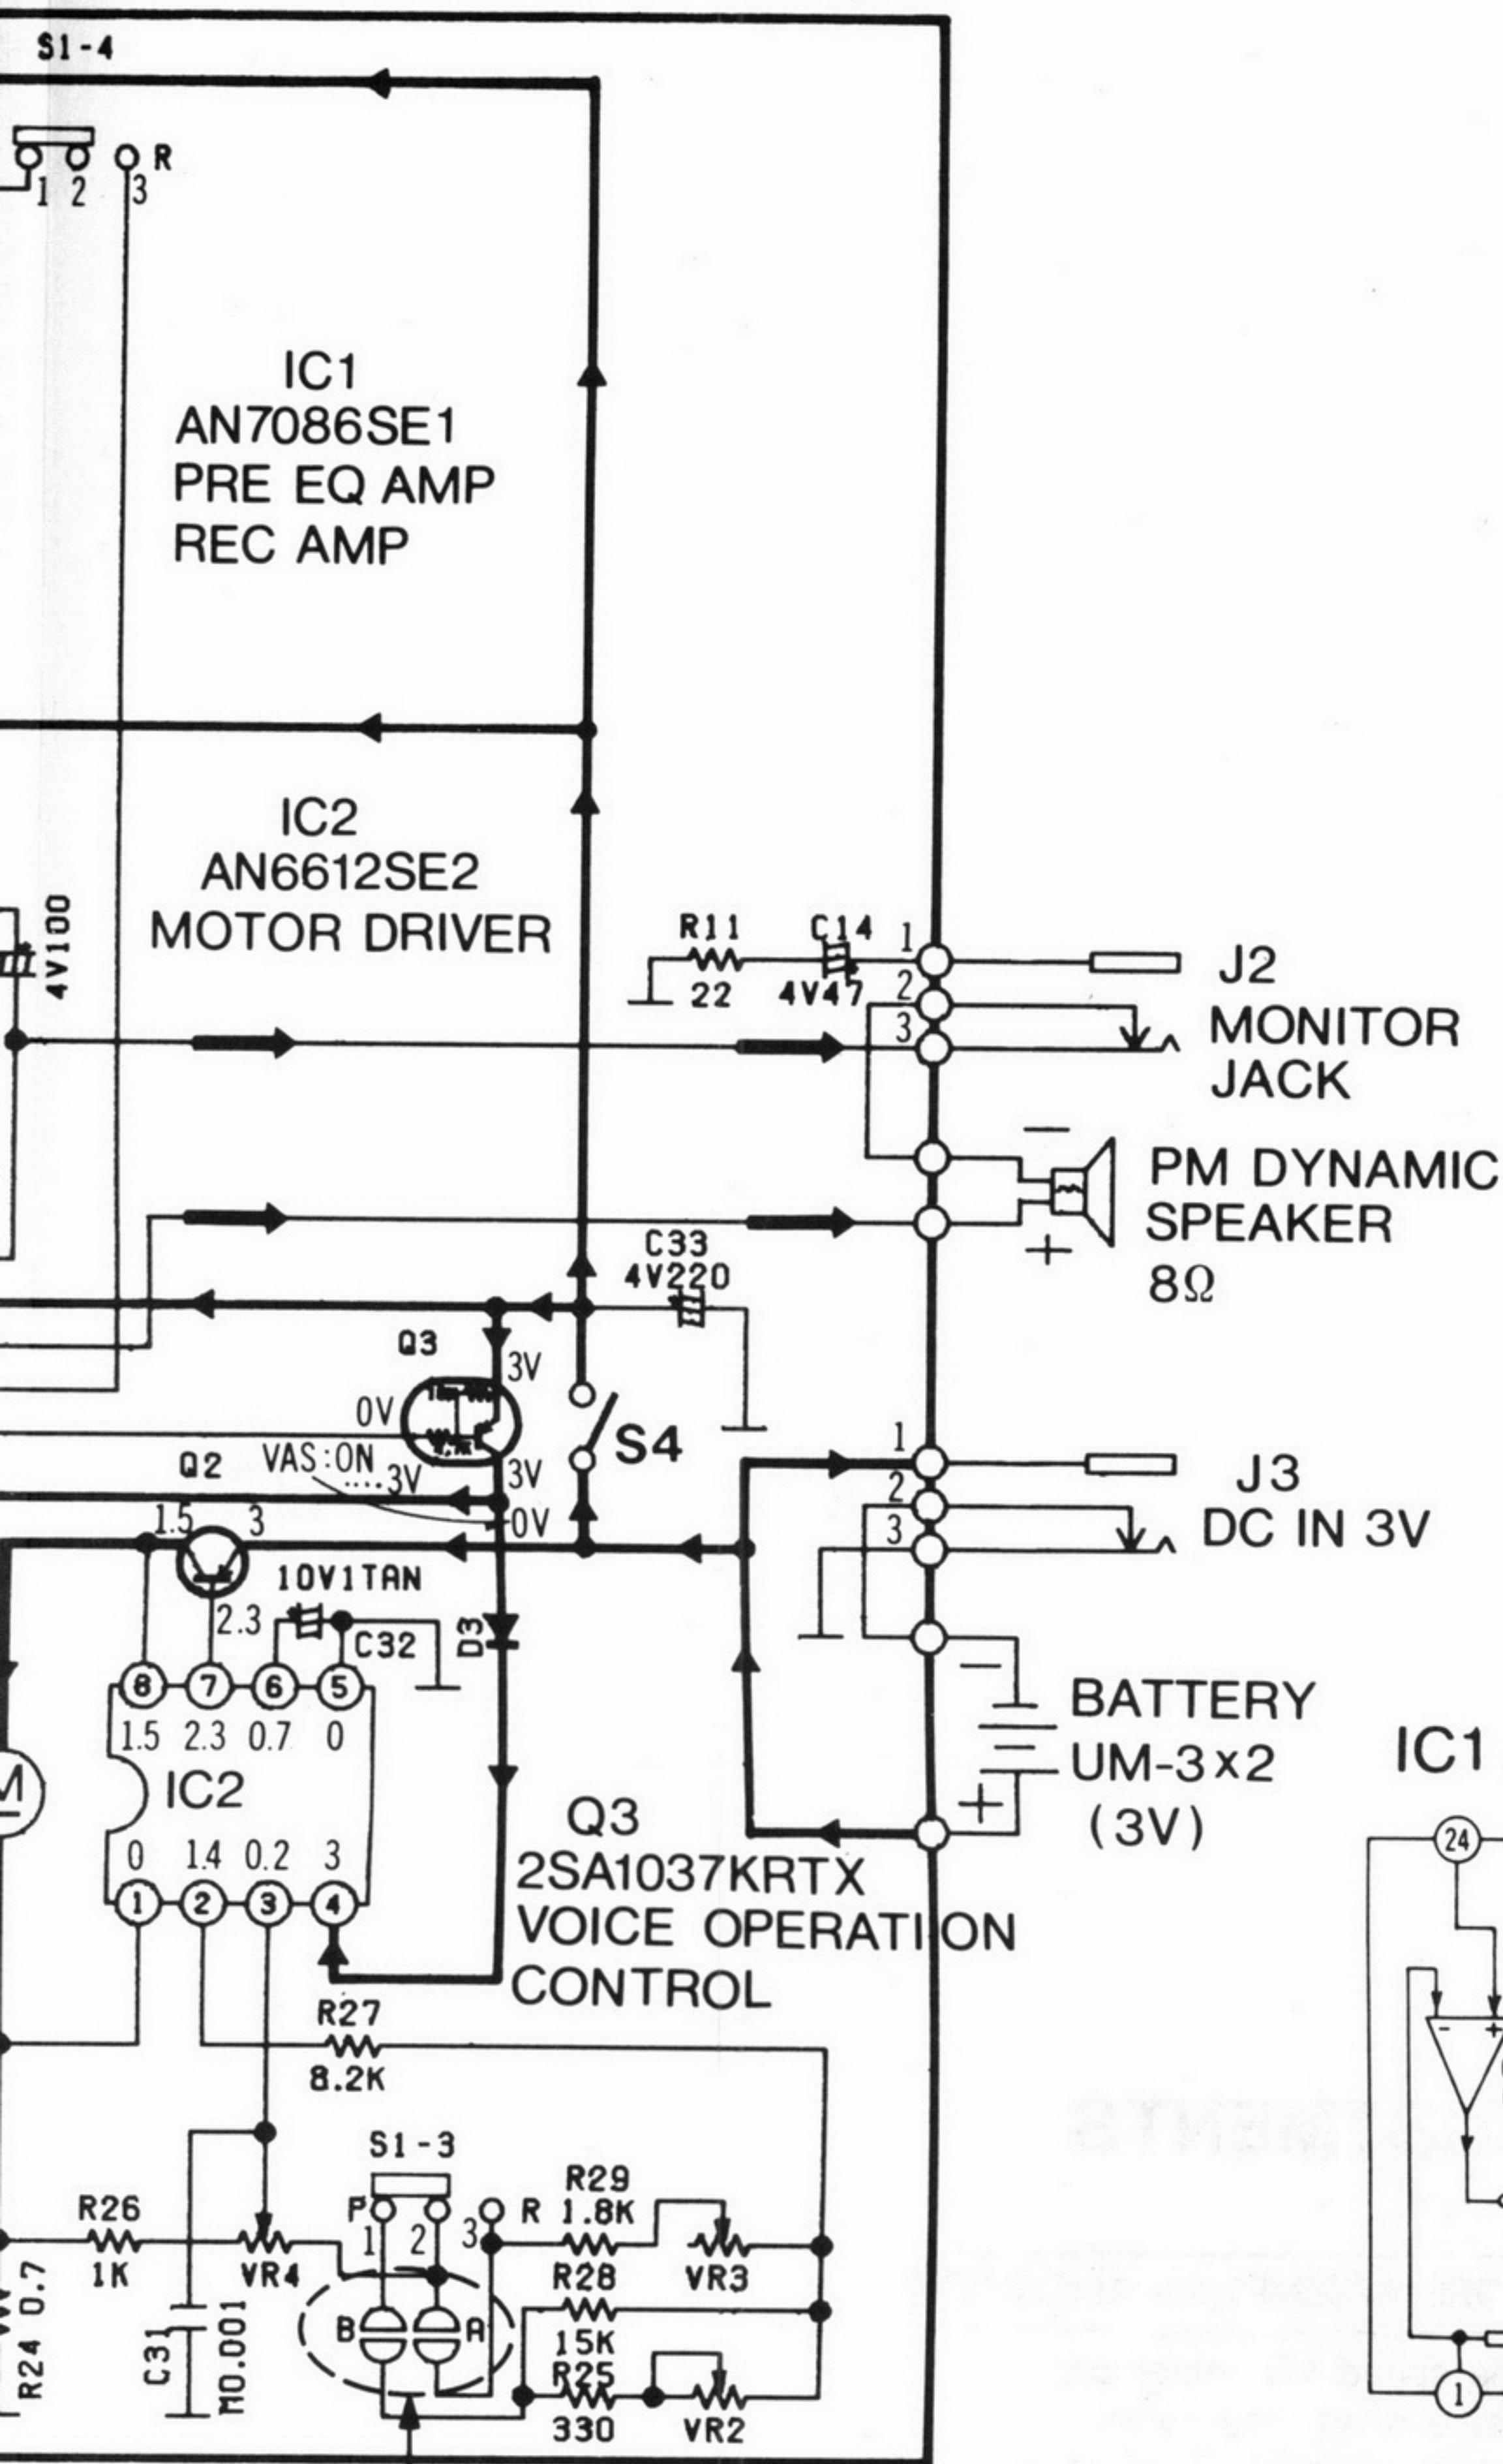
S1-4
1 2 3 R

IC1
AN7086SE1
PRE EQ AMP
REC AMP

IC2
AN6612SE2
MOTOR DRIVER

4V100

R11
22
C14
4V47
1
2
3
J2
MONITOR
JACK

PM DYNAMIC
SPEAKER
8Ω
−
+

C33
4V220

Q3
3V
0V
S4
3V
Q2
VAS:ON
3V
0V
1.5
3
2.3
10V1TAN
C32
D3

1
2
3
J3
DC IN 3V

BATTERY
UM-3x2
(3V)
−
+

IC1
24
1

8 7 6 5
1.5 2.3 0.7 0
IC2
0 1.4 0.2 3
1 2 3 4

M

Q3
2SA1037KRTX
VOICE OPERATION
CONTROL

R27
8.2K

S1-3
P R
1 2 3
B A

R26
1K
VR4
R29
1.8K
VR3
R28
15K
R25
330
VR2
R24 0.7
C31
M0.001